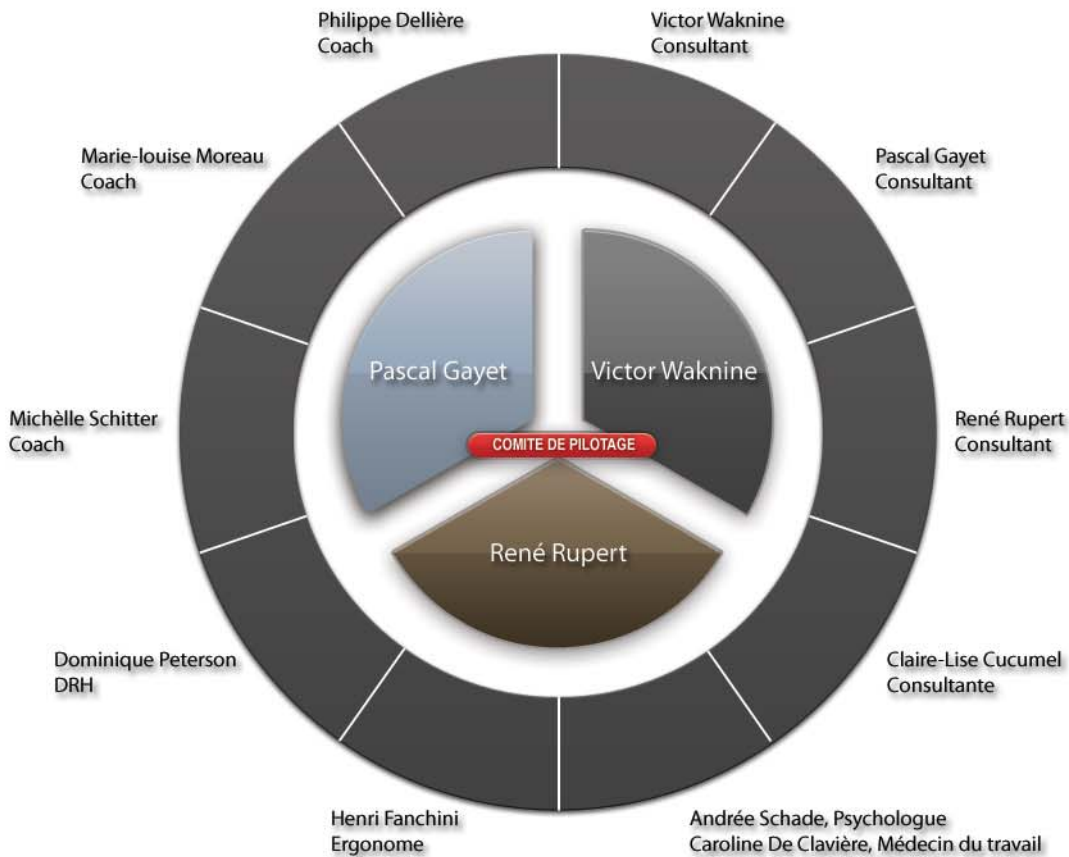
Philippe Dellière
Coach

Victor Waknine
Consultant

Marie-louise Moreau
Coach

Pascal Gayet
Consultant

Pascal Gayet

Victor Waknine

Michèlle Schitter
Coach

René Rupert
Consultant

COMITE DE PILOTAGE

René Rupert

Dominique Peterson
DRH

Claire-Lise Cucumel
Consultante

Henri Fanchini
Ergonome

Andrée Schade, Psychologue
Caroline De Clavière, Médecin du travail